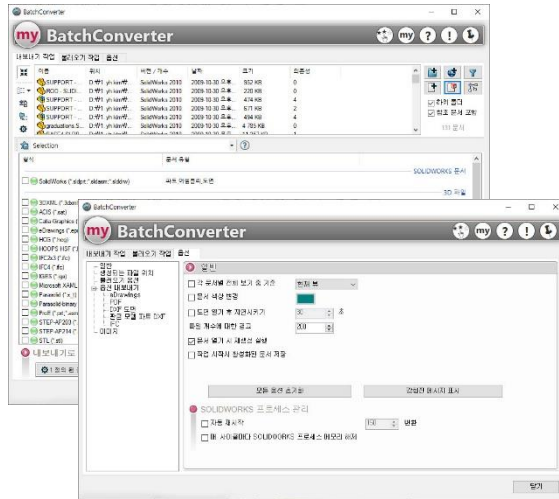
BatchConverter

my BatchConverter

내보내기 작업 불러오기 작업 옵션

| 이름 | 위치 | 버전 / 가수 | 날짜 | 크기 | 최종성 |
|---|---|---|---|---|---|
| SUPPORT-... | D:\위치 yk\wr... | SolidWorks 2010 | 2009-10-30 오후... | 552 KB | 0 |
| ROD - SLIDI... | D:\위치 yk\wr... | SolidWorks 2010 | 2009-10-30 오후... | 220 KB | 0 |
| SUPPORT-... | D:\위치 yk\wr... | SolidWorks 2010 | 2009-10-30 오후... | 474 KB | 4 |
| SUPPORT-... | D:\위치 yk\wr... | SolidWorks 2010 | 2009-10-30 오후... | 571 KB | 2 |
| SUPPORT-... | D:\위치 yk\wr... | SolidWorks 2010 | 2009-10-30 오후... | 494 KB | 4 |
| graduations.S... | D:\위치 yk\wr... | SolidWorks 2010 | 2009-10-30 오후... | 4 785 KB | 0 |

하위 폴더
최고 문서 교체
101 문서

Selection

형식 | 문서 유형

SolidWorks (*.sldprt;*.sldasm;*.slddrw) 파트,어셈블리,도면

SOLIDWORKS 문서
3D 파일

3DXML (*.3dxml)
ACIS (*.sat)
Catia Graphics (
eDrawings (*.e
HCG (*.hcg)
HOOPS HSF (*
IFC2x3 (*.ifc)
IFC4 (*.ifc)
IGES (*.igs)
Microsoft XAML
Parasolid (*.x_t)
Parasolid binary
ProE (*.prt;*.asm
STEP-AP203 (*
STEP-AP214 (*
STL (*.stl)

내보내기로

1 형식 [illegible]

BatchConverter

my BatchConverter

내보내기 작업 불러오기 작업 옵션

- 일반
- 생성되는 파일 위치
- 불러오기 옵션
- 옵션 내보내기
  - eDrawings
  - PDF
  - PDF 도면
  - 문장 파일 파트 DXF
  - IFC
- 이미지

일반

각 문서에 전체 보기 줌 지정 | 전체 뷰
문서 배경 변경
도면 열기 후 지연시키기 | 30 | 초
파일 개수에 대한 경고 | 200
문서 열기 시 재생성 실행
작업 시작시 생성된 문서 저장

모든 옵션 초기화 | 경고된 메시지 표시

SOLIDWORKS 프로세스 관리
자동 재시작 | 150 | 변환
매 사이클마다 SOLIDWORKS 프로세스 메모리 회제

닫기